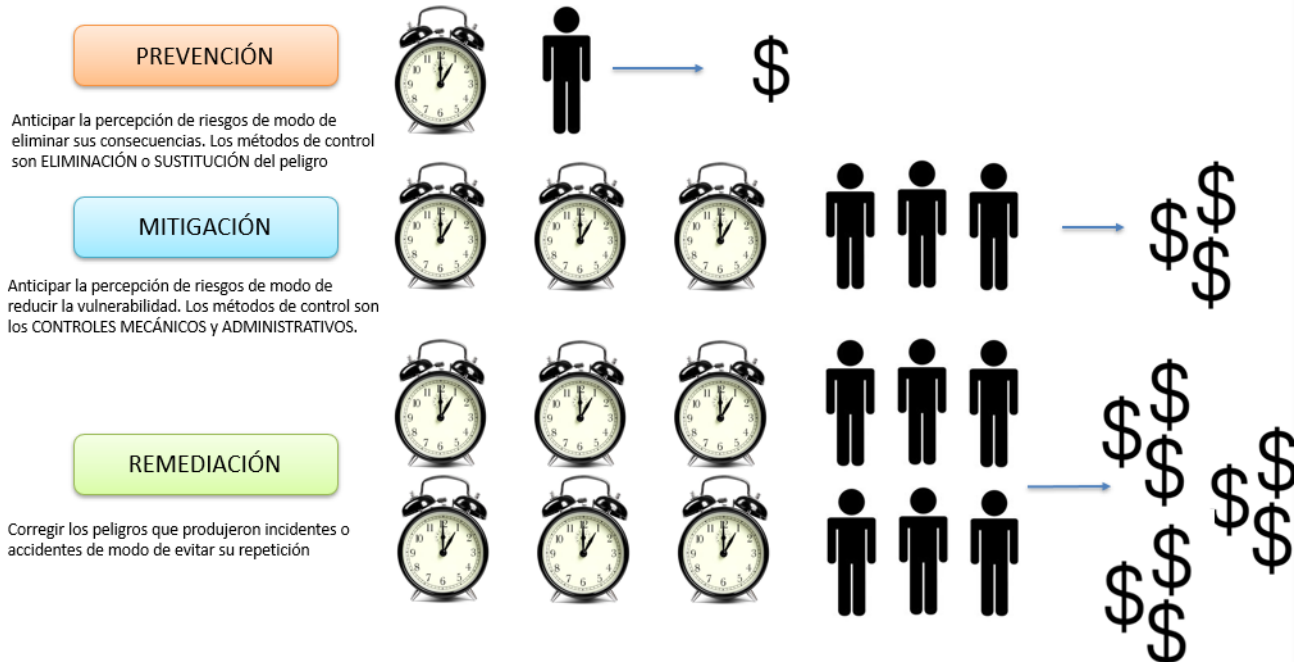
PREVENCIÓN

Anticipar la percepción de riesgos de modo de eliminar sus consecuencias. Los métodos de control son ELIMINACIÓN o SUSTITUCIÓN del peligro

$

MITIGACIÓN

Anticipar la percepción de riesgos de modo de reducir la vulnerabilidad. Los métodos de control son los CONTROLES MECÁNICOS y ADMINISTRATIVOS.

$$$

REMEDIACIÓN

Corregir los peligros que produjeron incidentes o accidentes de modo de evitar su repetición

$$$ $$$ $$$